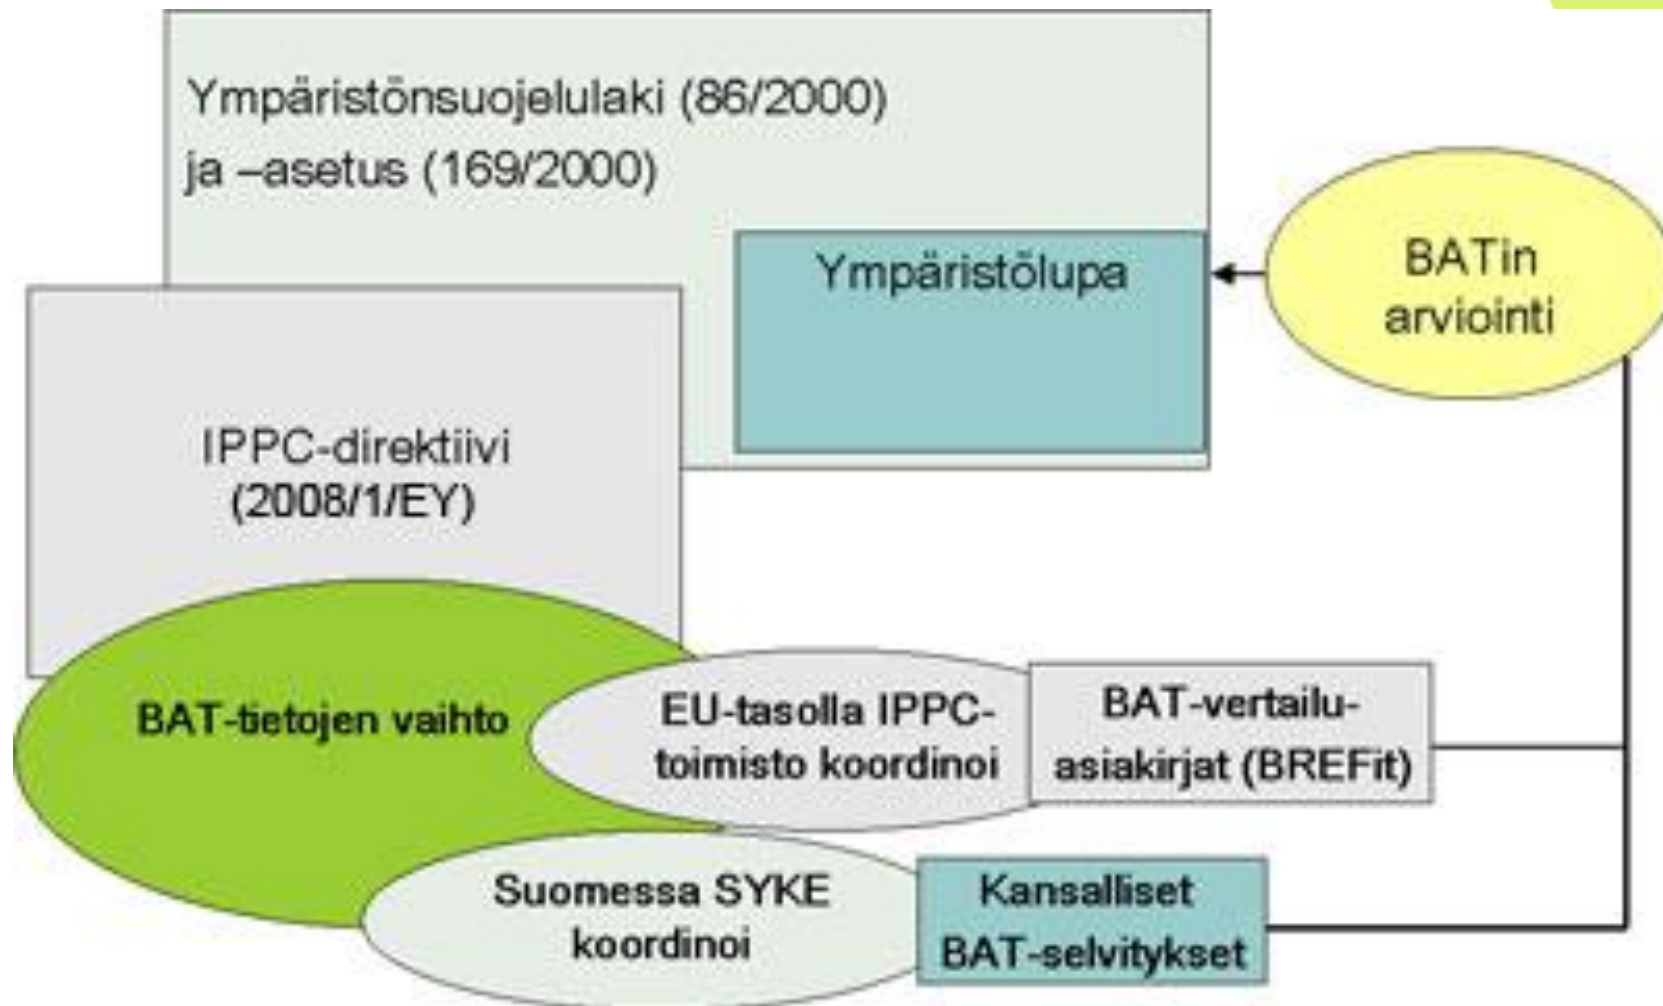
Ympäristönsuojelulaki (86/2000) ja –asetus (169/2000)

Ympäristölupa

BATin arviointi

IPPC-direktiivi (2008/1/EY)

BAT-tietojen vaihto

EU-tasolla IPPC-toimisto koordinoi

BAT-vertailu-asiakirjat (BREFit)

Suomessa SYKE koordinoi

Kansalliset BAT-selvitykset